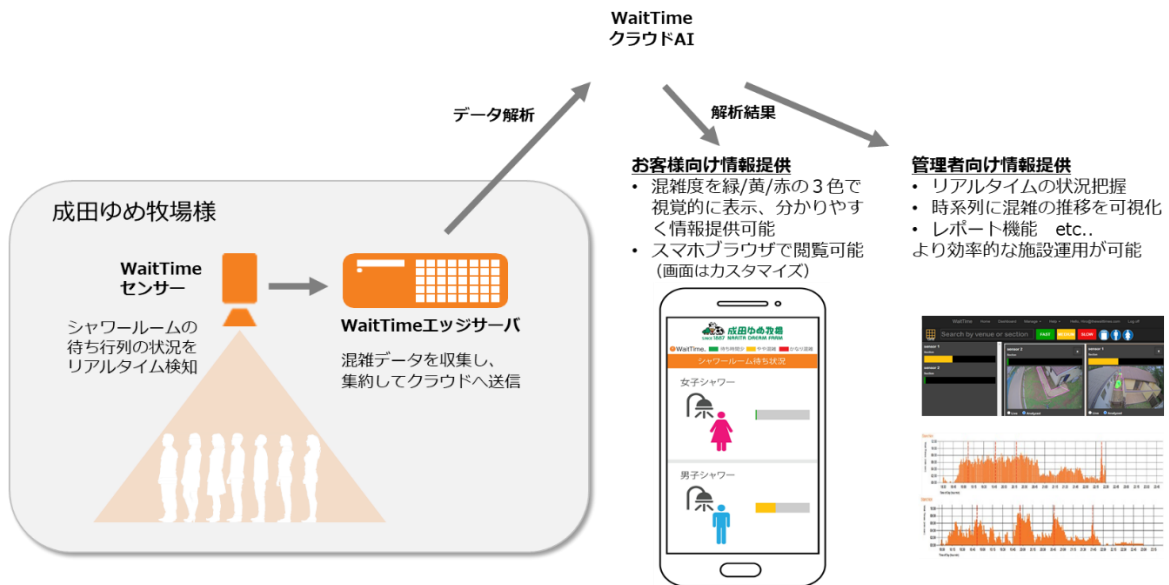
WaitTime
クラウドAI

データ解析

解析結果

お客様向け情報提供
• 混雑度を緑/黄/赤の３色で視覚的に表示、分かりやすく情報提供可能
• スマホブラウザで閲覧可能（画面はカスタマイズ）

管理者向け情報提供
• リアルタイムの状況把握
• 時系列に混雑の推移を可視化
• レポート機能　etc..
より効率的な施設運用が可能

成田ゆめ牧場様

WaitTime
センサー

シャワールームの待ち行列の状況をリアルタイム検知

WaitTimeエッジサーバ

混雑データを収集し、集約してクラウドへ送信

成田ゆめ牧場
NARITA DREAM FARM

WaitTime.
シャワールーム待ち状況
女子シャワー
男子シャワー

Search by venue or section
FAST
SLOW